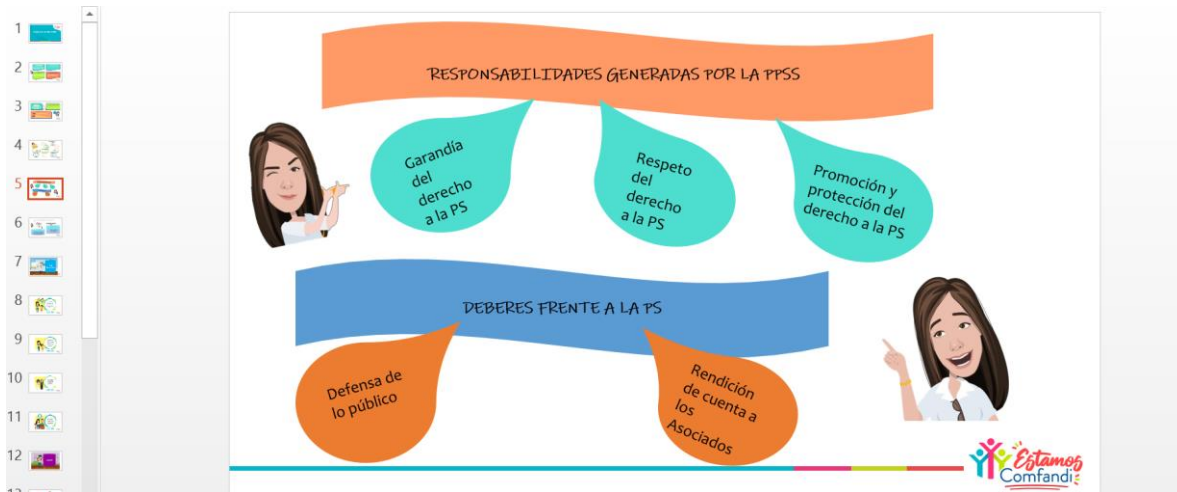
1
2
3
4
5
6
7
8
9
10
11
12

RESPONSABILIDADES GENERADAS POR LA PPSS

Garandía del derecho a la PS

Respeto del derecho a la PS

Promoción y protección del derecho a la PS

DEBERES FRENTE A LA PS

Defensa de lo público

Rendición de cuenta a los Asociados

Estamos Comfandi